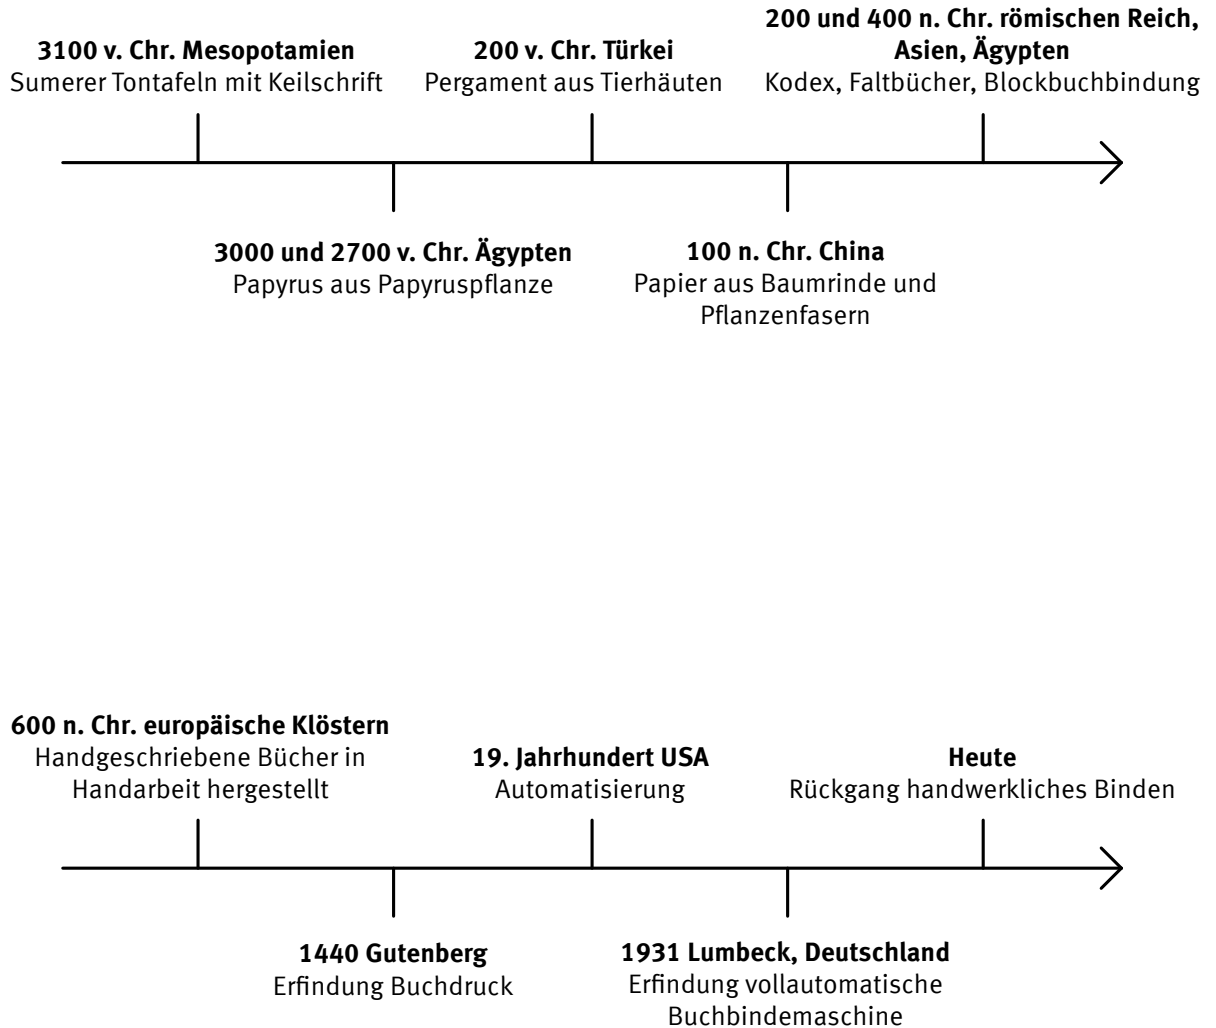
**3100 v. Chr. Mesopotamien**
Sumerer Tontafeln mit Keilschrift

**200 v. Chr. Türkei**
Pergament aus Tierhäuten

**200 und 400 n. Chr. römischen Reich, Asien, Ägypten**
Kodex, Faltbücher, Blockbuchbindung

**3000 und 2700 v. Chr. Ägypten**
Papyrus aus Papyruspflanze

**100 n. Chr. China**
Papier aus Baumrinde und Pflanzenfasern

**600 n. Chr. europäische Klöstern**
Handgeschriebene Bücher in Handarbeit hergestellt

**19. Jahrhundert USA**
Automatisierung

**Heute**
Rückgang handwerkliches Binden

**1440 Gutenberg**
Erfindung Buchdruck

**1931 Lumbeck, Deutschland**
Erfindung vollautomatische Buchbindemaschine